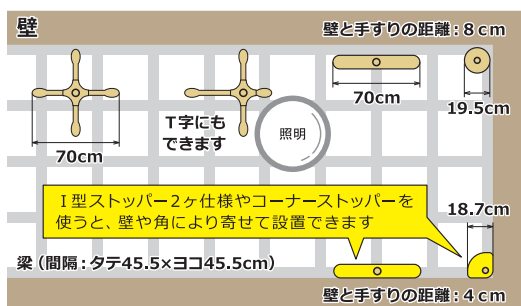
壁

壁と手すりの距離：8 cm

70cm

T字にもできます

照明

70cm

19.5cm

I 型ストッパー2ヶ仕様やコーナーストッパーを使うと、壁や角により寄せて設置できます

18.7cm

梁（間隔：タテ45.5×ヨコ45.5cm）

壁と手すりの距離：4 cm